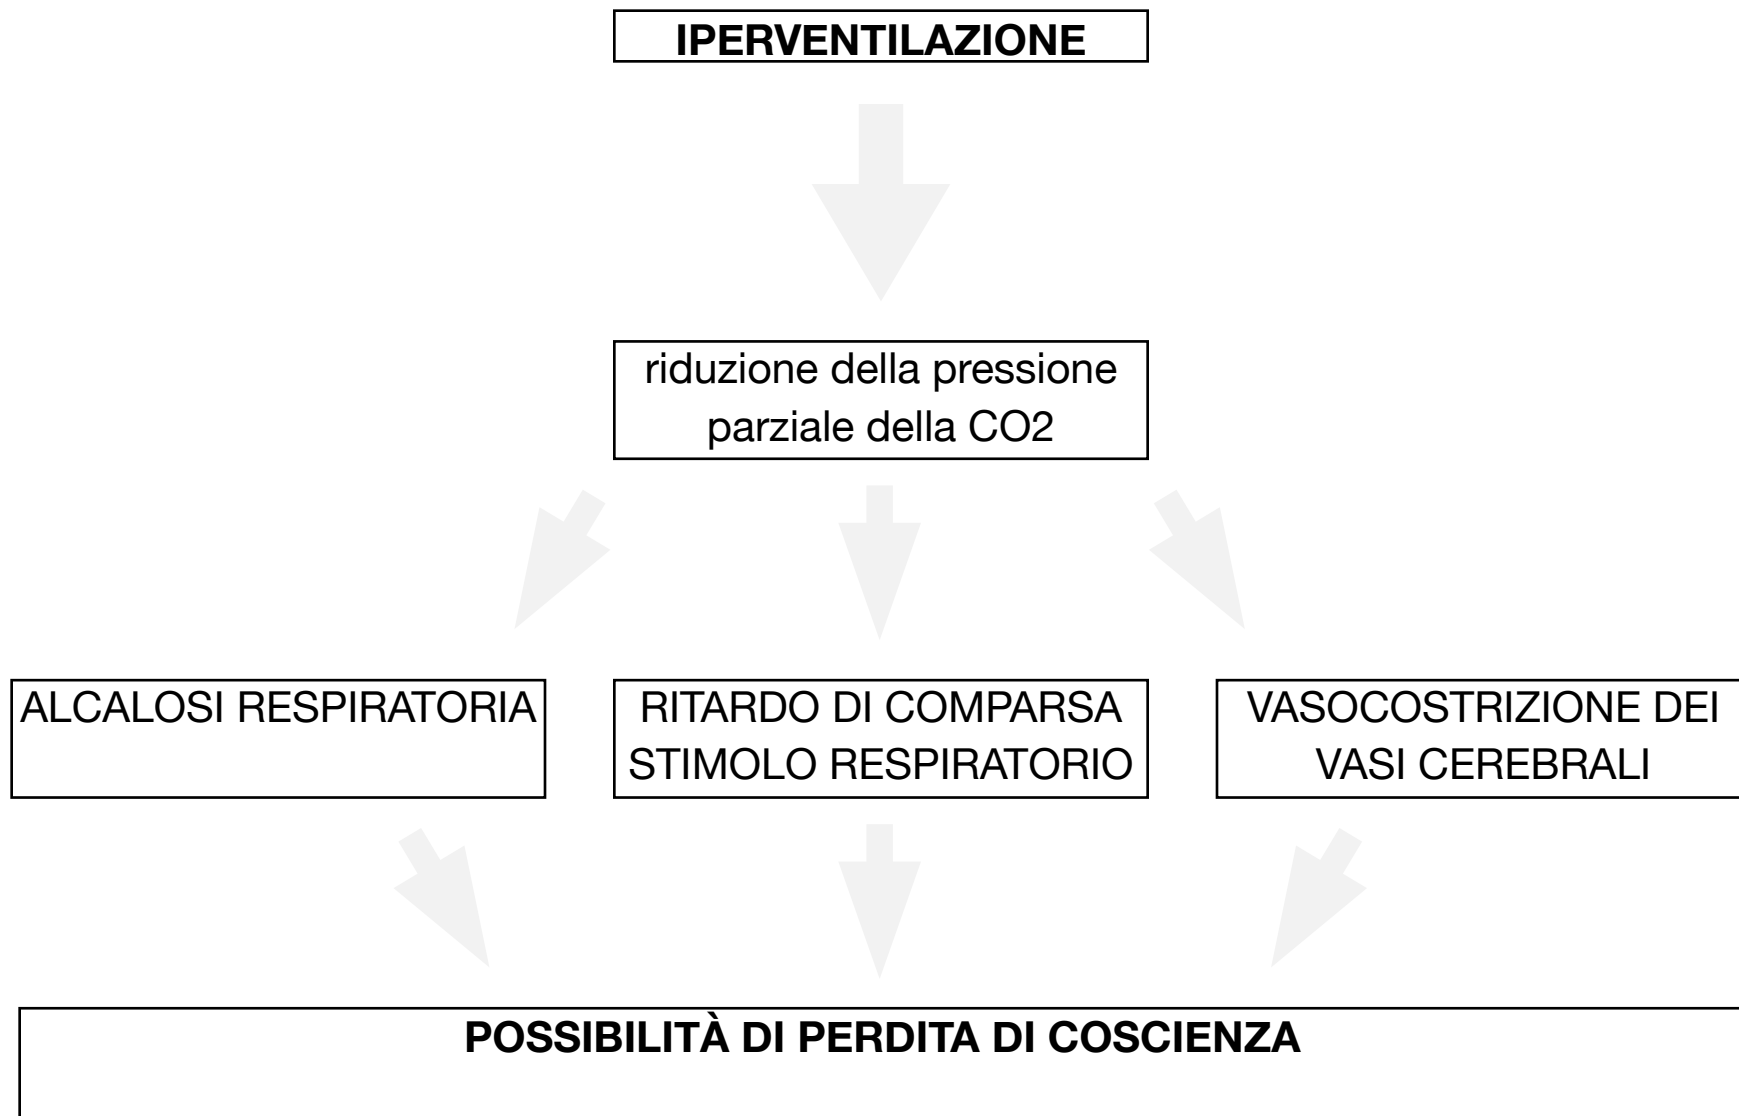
IPERVENTILAZIONE

riduzione della pressione parziale della CO2

ALCALOSI RESPIRATORIA

RITARDO DI COMPARSA STIMOLO RESPIRATORIO

VASOCOSTRIZIONE DEI VASI CEREBRALI

POSSIBILITÀ DI PERDITA DI COSCIENZA